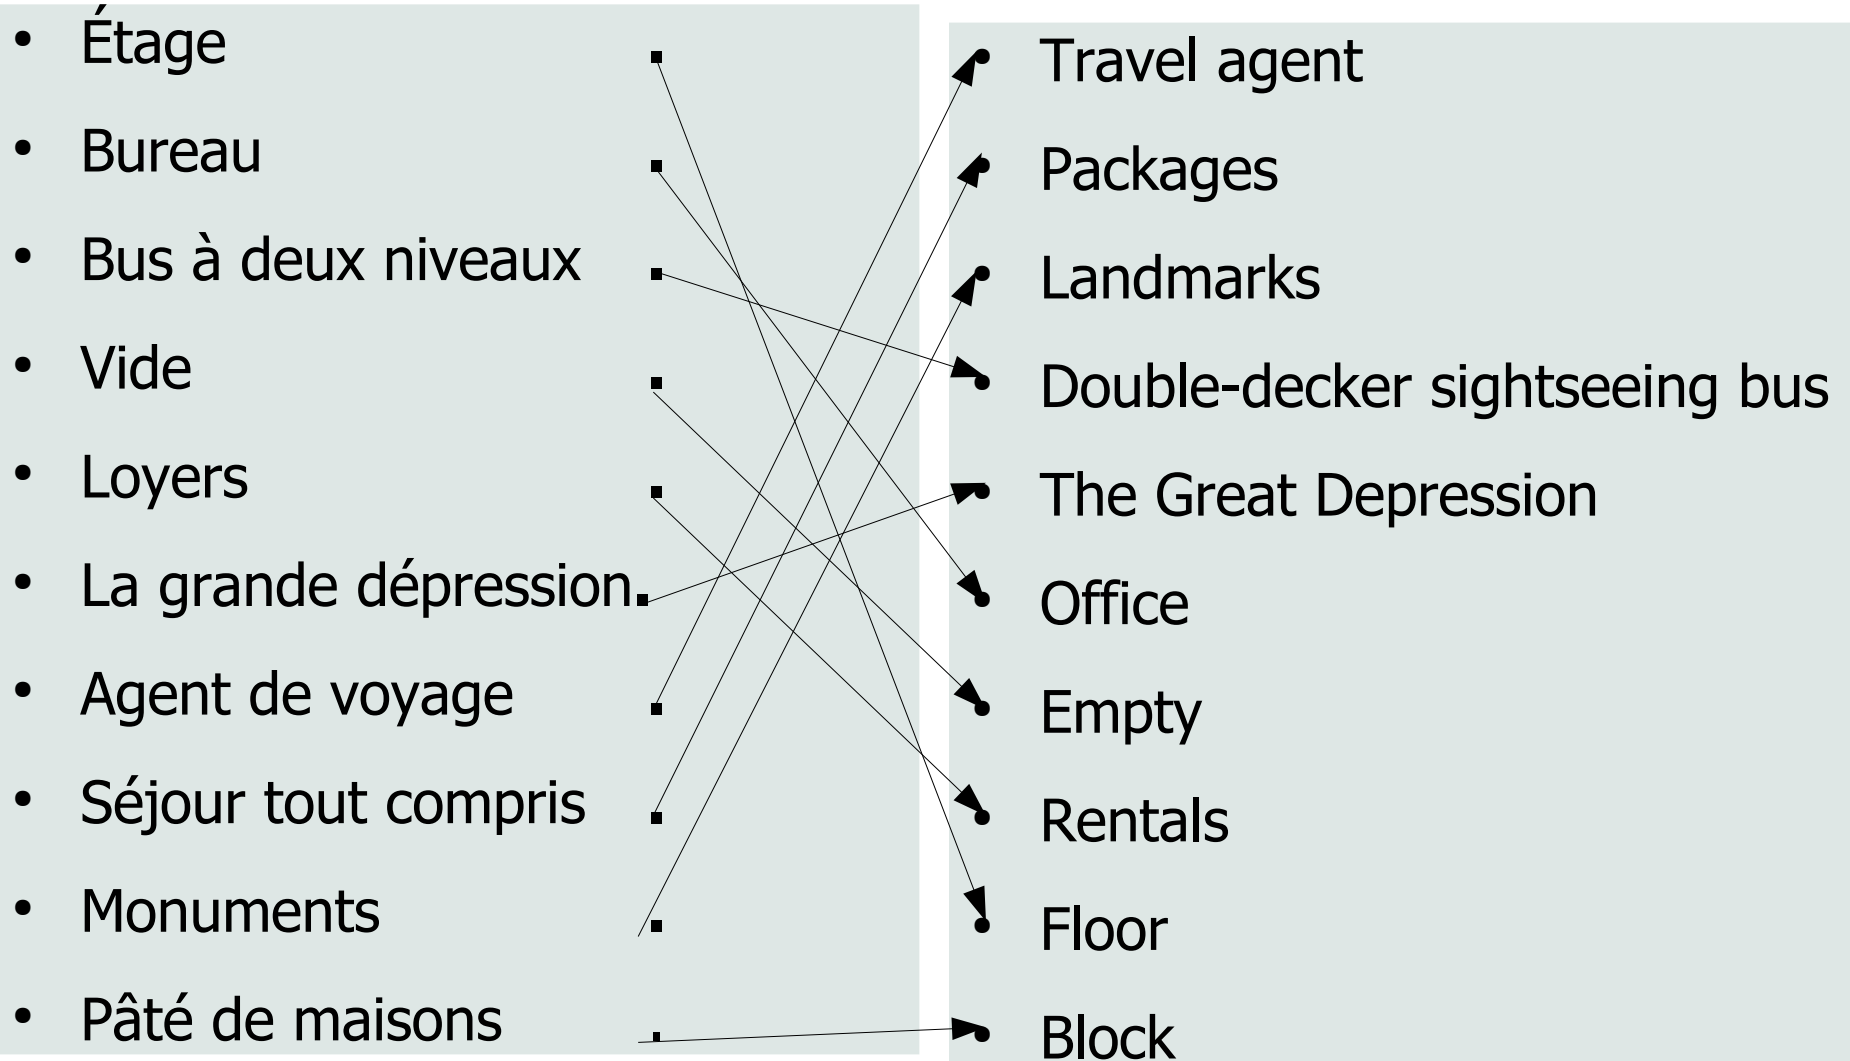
- Étage
- Bureau
- Bus à deux niveaux
- Vide
- Loyers
- La grande dépression
- Agent de voyage
- Séjour tout compris
- Monuments
- Pâté de maisons

- Travel agent
- Packages
- Landmarks
- Double-decker sightseeing bus
- The Great Depression
- Office
- Empty
- Rentals
- Floor
- Block